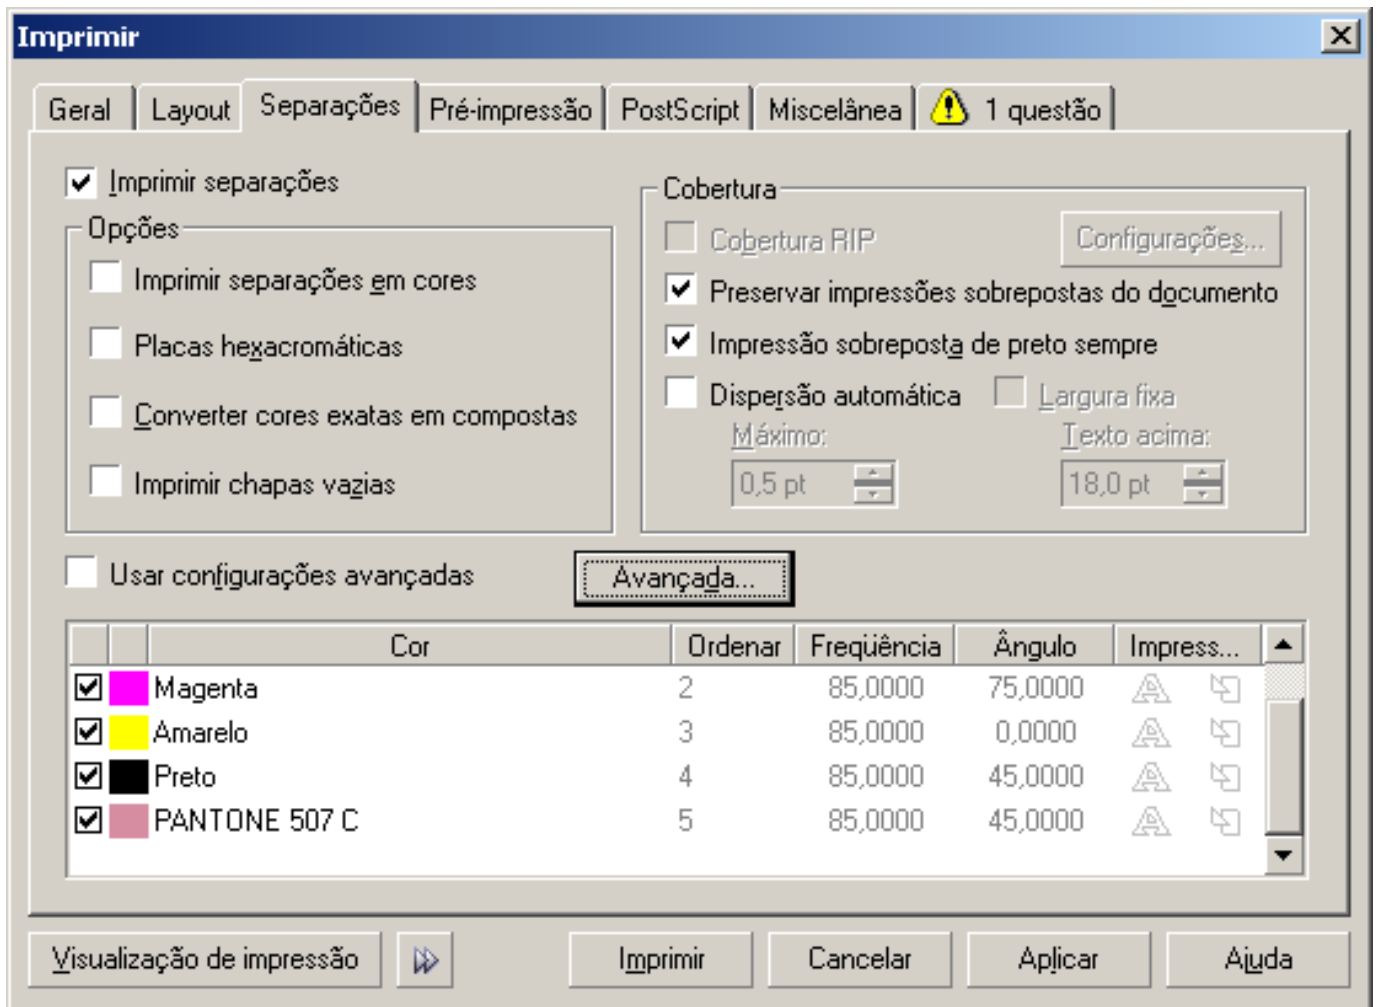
Imprimir

Geral | Layout | Separações | Pré-impressão | PostScript | Miscelânea | 1 questão

Imprimir separações

Opções
Imprimir separações em cores
Placas hexacromáticas
Converter cores exatas em compostas
Imprimir chapas vazias

Cobertura
Cobertura RIP
Configurações...
Preservar impressões sobrepostas do documento
Impressão sobreposta de preto sempre
Dispersão automática
Largura fixa
Máximo:
0,5 pt
Texto acima:
18,0 pt

Usar configurações avançadas
Avançada...

| | | Cor | Ordenar | Freqüência | Ângulo | Impress... |
|---|---|---|---|---|---|---|
| | | Magenta | 2 | 85,0000 | 75,0000 | |
| | | Amarelo | 3 | 85,0000 | 0,0000 | |
| | | Preto | 4 | 85,0000 | 45,0000 | |
| | | PANTONE 507 C | 5 | 85,0000 | 45,0000 | |

Visualização de impressão
Imprimir
Cancelar
Aplicar
Ajuda